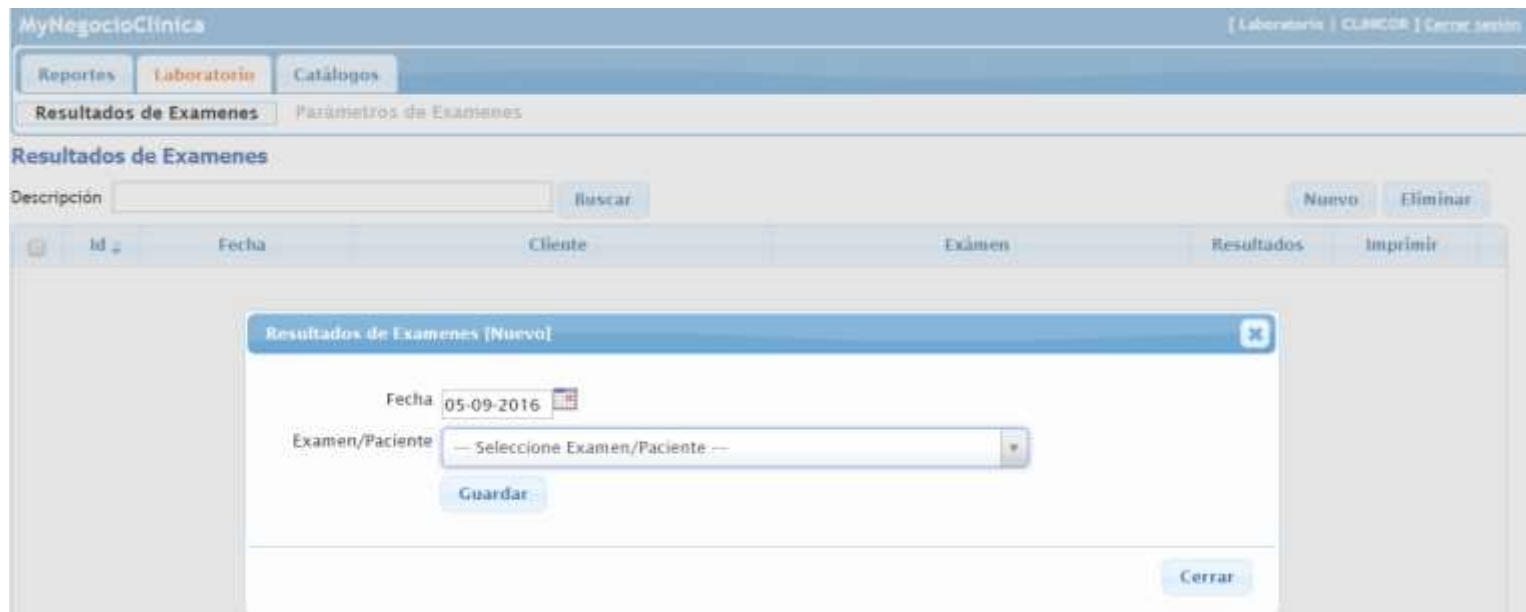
MyNegocioClinica

[ Laboratorio | CLINICOR ] Cerrar sesión

Reportes | Laboratorio | Catálogos

Resultados de Examenes | Parámetros de Examenes

Resultados de Examenes

Descripción | Buscar | Nuevo | Eliminar

| Id | Fecha | Cliente | Exámen | Resultados | Imprimir |
|---|---|---|---|---|---|

Resultados de Examenes [Nuevo]

Fecha 05-09-2016

Examen/Paciente --- Seleccione Examen/Paciente ---

Guardar

Cerrar